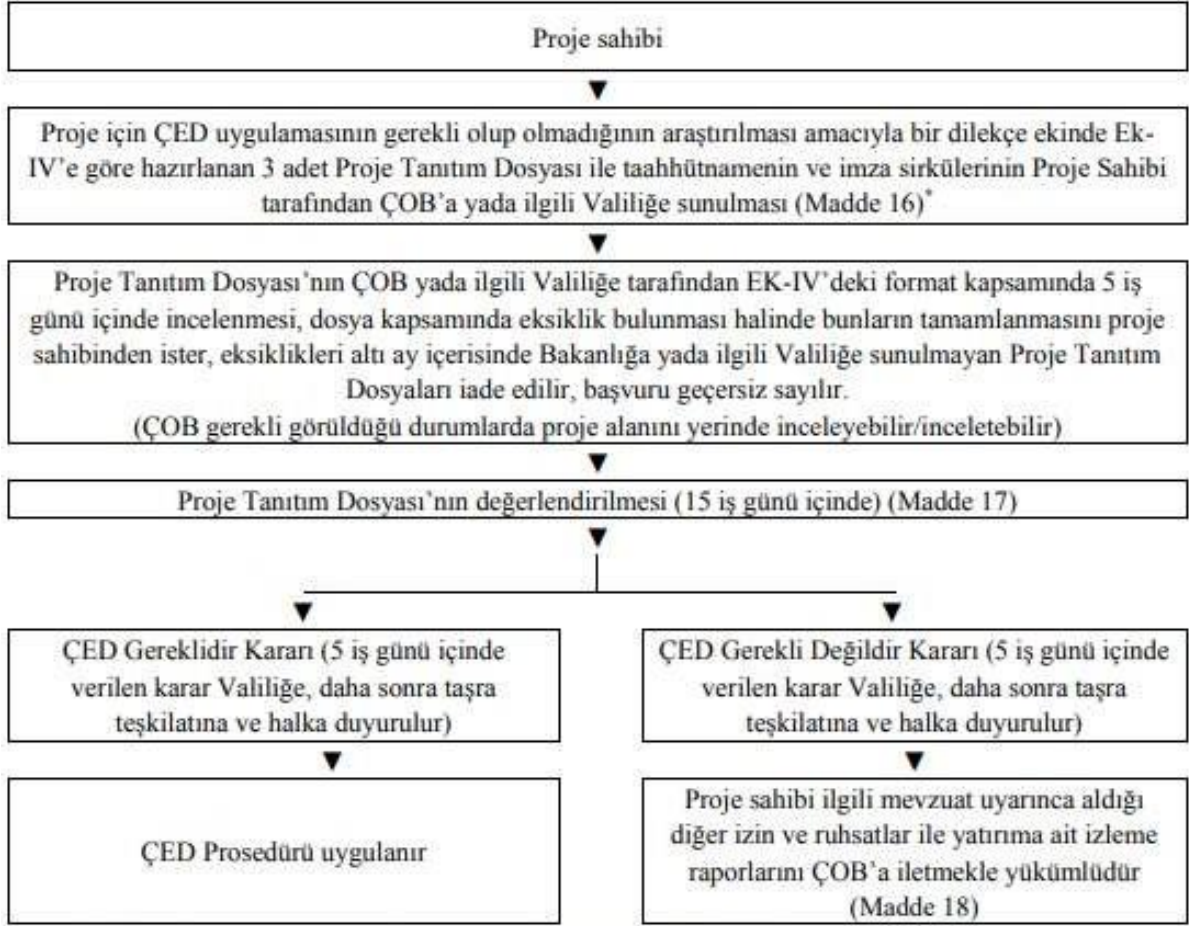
Proje sahibi

Proje için ÇED uygulamasının gerekli olup olmadığının araştırılması amacıyla bir dilekçe ekinde Ek-IV'e göre hazırlanan 3 adet Proje Tanıtım Dosyası ile taahhütnamenin ve imza sirkülerinin Proje Sahibi tarafından ÇOB'a yada ilgili Valiliğe sunulması (Madde 16)*

Proje Tanıtım Dosyası'nın ÇOB yada ilgili Valiliğe tarafından EK-IV'deki format kapsamında 5 iş günü içinde incelenmesi, dosya kapsamında eksiklik bulunması halinde bunların tamamlanmasını proje sahibinden ister, eksiklikleri altı ay içerisinde Bakanlığa yada ilgili Valiliğe sunulmayan Proje Tanıtım Dosyaları iade edilir, başvuru geçersiz sayılır.
(ÇOB gerekli görüldüğü durumlarda proje alanını yerinde inceleyebilir/inceletebilir)

Proje Tanıtım Dosyası'nın değerlendirilmesi (15 iş günü içinde) (Madde 17)

ÇED Gereklidir Kararı (5 iş günü içinde verilen karar Valiliğe, daha sonra taşra teşkilatına ve halka duyurulur)

ÇED Prosedürü uygulanır

ÇED Gerekli Değildir Kararı (5 iş günü içinde verilen karar Valiliğe, daha sonra taşra teşkilatına ve halka duyurulur)

Proje sahibi ilgili mevzuat uyarınca aldığı diğer izin ve ruhsatlar ile yatırıma ait izleme raporlarını ÇOB'a iletmekle yükümlüdür (Madde 18)